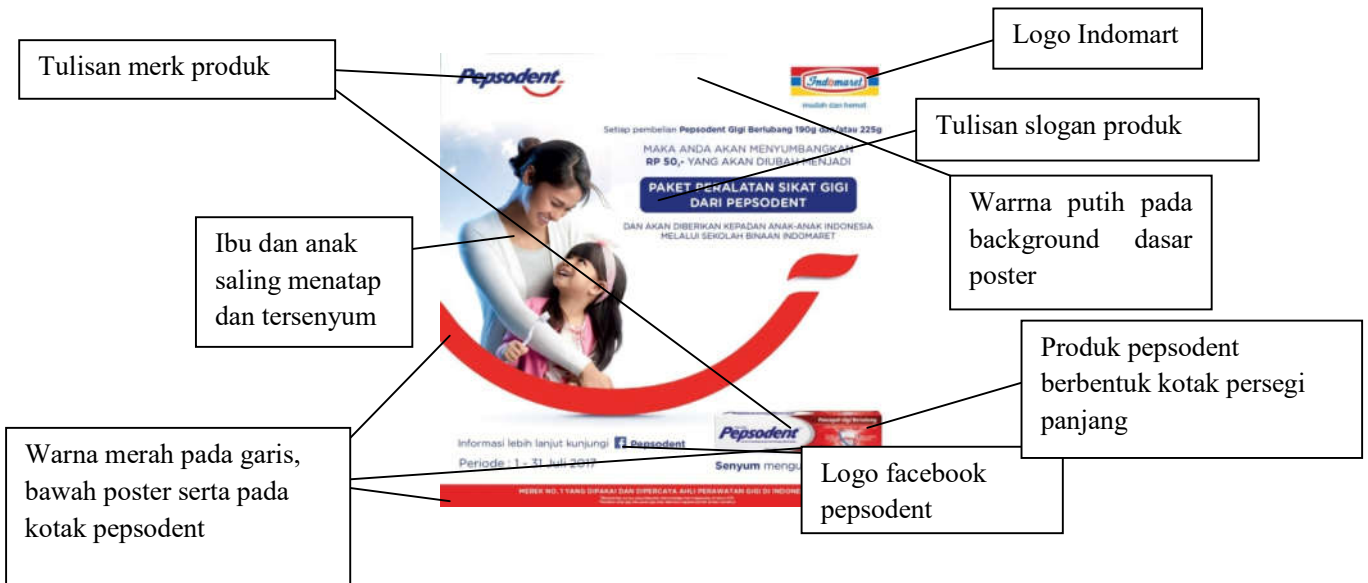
Tulisan merk produk

Logo Indomart

Pepsodent

Indomaret

Mudah dan hemat

Setiap pembelian Pepsodent Gigi Berlubang 190g dan/atau 225g

Tulisan slogan produk

MAKA ANDA AKAN MENYUMBANGKAN RP 50,- YANG AKAN DIUBAH MENJADI

PAKET PERALATAN SIKAT GIGI DARI PEPSODENT

Warrna putih pada background dasar poster

DAN AKAN DIBERIKAN KEPADAN ANAK-ANAK INDONESIA MELALUI SEKOLAH BINAAN INDOMARET

Ibu dan anak saling menatap dan tersenyum

Produk pepsodent berbentuk kotak persegi panjang

Pepsodent

Informasi lebih lanjut kunjungi Pepsodent

Periode : 1 - 31 Juli 2017

Senyum mengu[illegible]

Warna merah pada garis, bawah poster serta pada kotak pepsodent

Logo facebook pepsodent

MEREK NO. 1 YANG DIPAKAI DAN DIPERCAYA AHLI PERAWATAN GIGI DI INDONE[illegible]

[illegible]